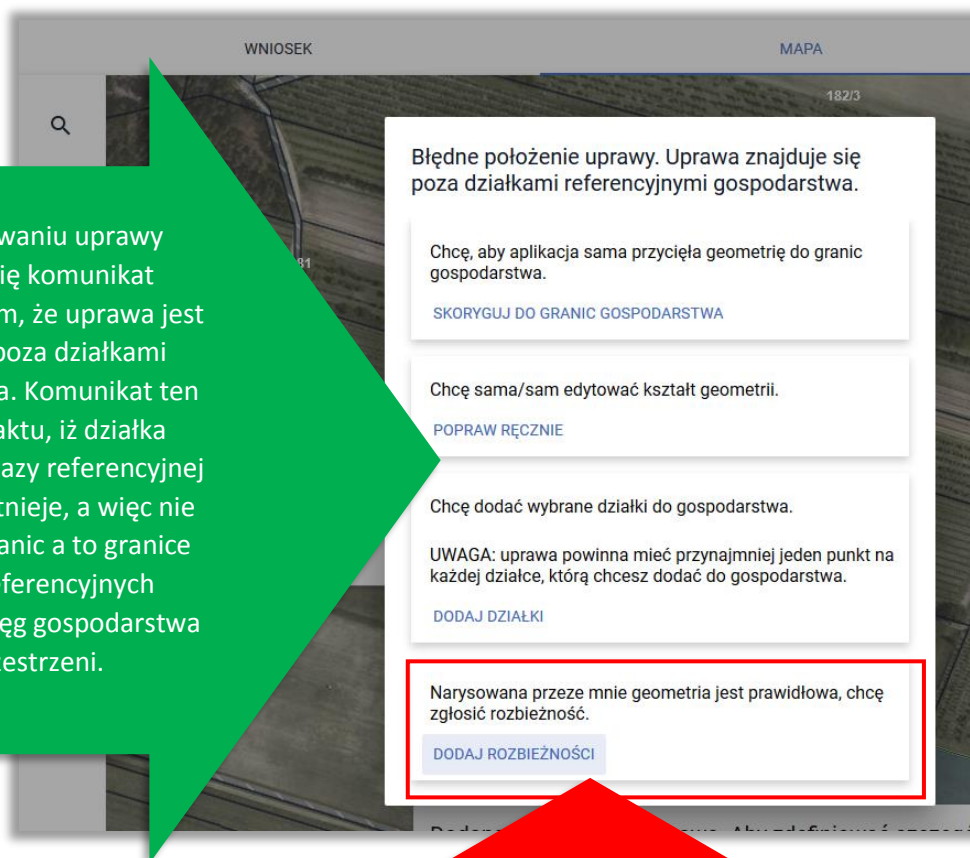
WNIOSEK

MAPA

182/3

waniu uprawy
ię komunikat
m, że uprawa jest
poza działkami
a. Komunikat ten
aktu, iż działka
azy referencyjnej
tnieje, a więc nie
anic a to granice
eferencyjnych
ęg gospodarstwa
estrzeni.

81

Błędne położenie uprawy. Uprawa znajduje się poza działkami referencyjnymi gospodarstwa.

Chcę, aby aplikacja sama przycięła geometrię do granic gospodarstwa.

SKORYGUJ DO GRANIC GOSPODARSTWA

Chcę sama/sam edytować kształt geometrii.

POPRAW RĘCZNIE

Chcę dodać wybrane działki do gospodarstwa.

UWAGA: uprawa powinna mieć przynajmniej jeden punkt na każdej działce, którą chcesz dodać do gospodarstwa.

DODAJ DZIAŁKI

Narysowana przeze mnie geometria jest prawidłowa, chcę zgłosić rozbieżność.

DODAJ ROZBIEŻNOŚCI

Dodan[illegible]